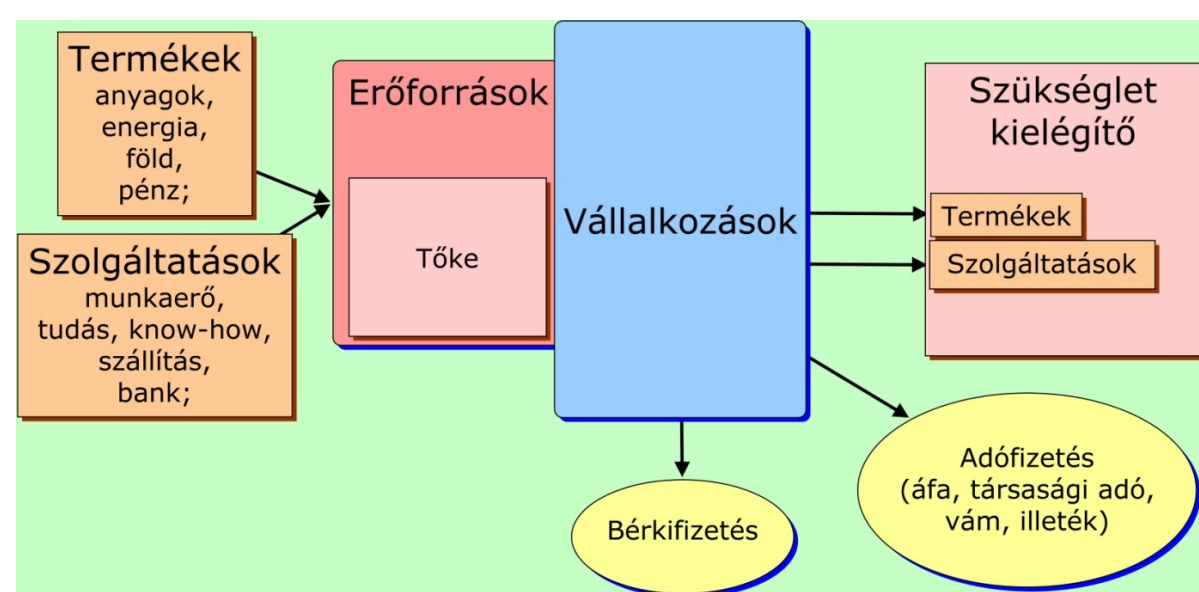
Termékek
anyagok,
energia,
föld,
pénz;

Szolgáltatások
munkaerő,
tudás, know-how,
szállítás,
bank;

Erőforrások

Tőke

Vállalkozások

Szükséglet kielégítő

Termékek

Szolgáltatások

Bérkifizetés

Adófizetés
(áfa, társasági adó,
vám, illeték)